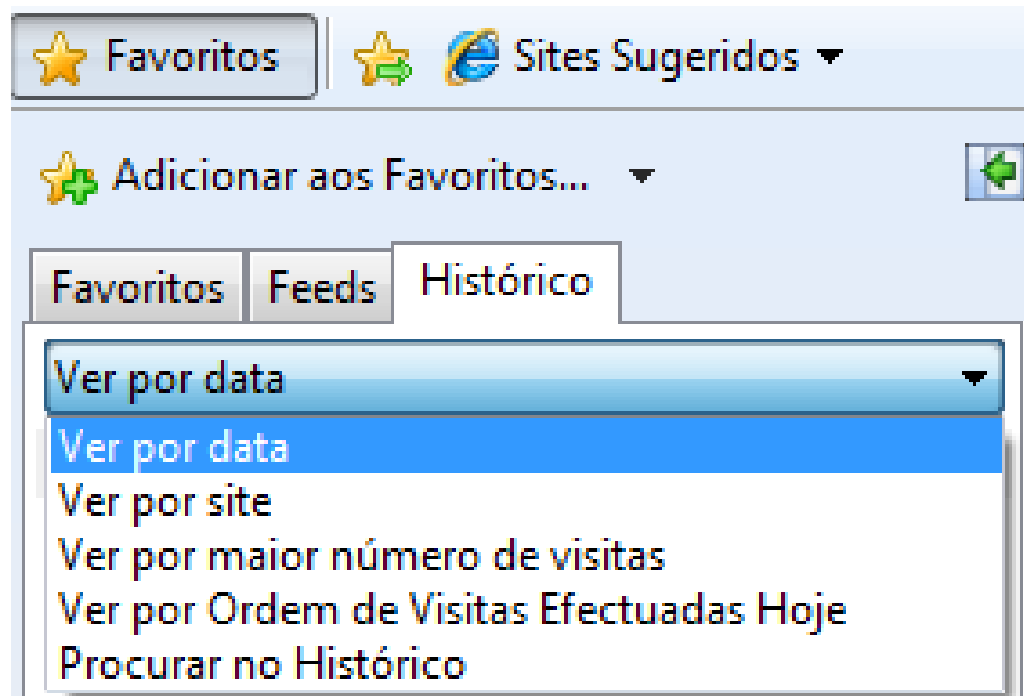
Favoritos

Sites Sugeridos

Adicionar aos Favoritos...

Favoritos
Feeds
Histórico

Ver por data

Ver por data
Ver por site
Ver por maior número de visitas
Ver por Ordem de Visitas Efectuadas Hoje
Procurar no Histórico